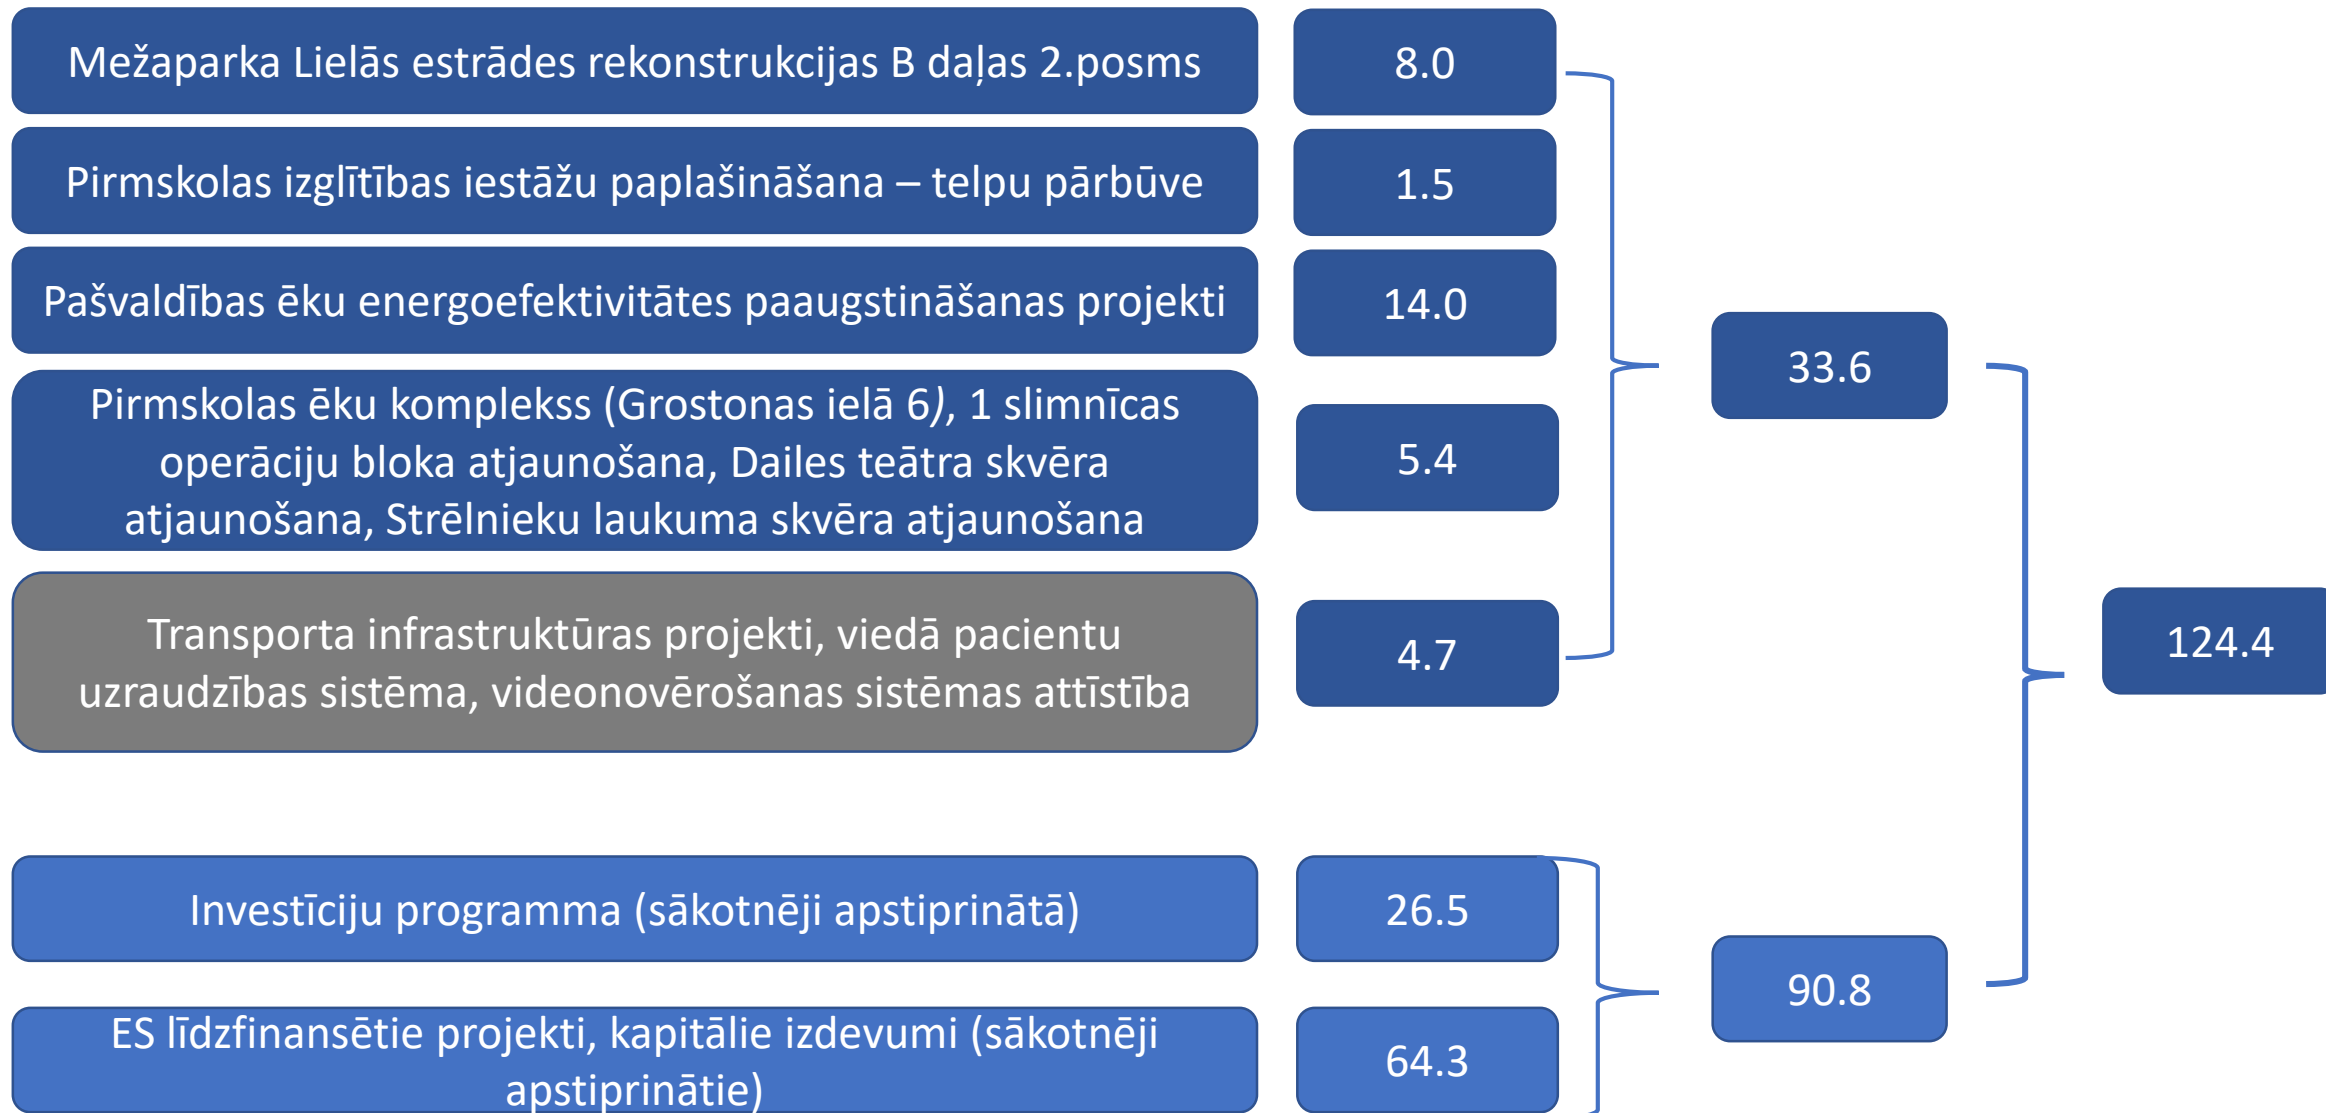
Mežaparka Lielās estrādes rekonstrukcijas B daļas 2.posms

8.0

Pirmskolas izglītības iestāžu paplašināšana – telpu pārbūve

1.5

Pašvaldības ēku energoefektivitātes paaugstināšanas projekti

14.0

Pirmskolas ēku komplekss (Grostonas ielā 6), 1 slimnīcas operāciju bloka atjaunošana, Dailes teātra skvēra atjaunošana, Strēlnieku laukuma skvēra atjaunošana

5.4

Transporta infrastruktūras projekti, viedā pacientu uzraudzības sistēma, videonovērošanas sistēmas attīstība

4.7

33.6

124.4

Investīciju programma (sākotnēji apstiprinātā)

26.5

ES līdzfinansētie projekti, kapitālie izdevumi (sākotnēji apstiprinātie)

64.3

90.8